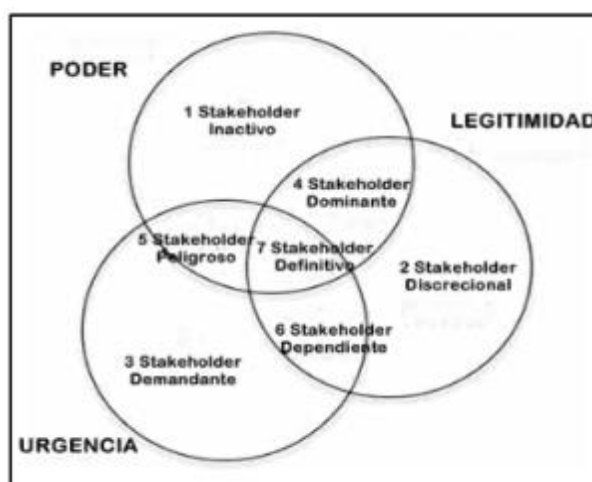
PODER

1 Stakeholder Inactivo

LEGITIMIDAD

4 Stakeholder Dominante

5 Stakeholder Peligroso

7 Stakeholder Definitivo

2 Stakeholder Discrecional

6 Stakeholder Dependiente

3 Stakeholder Demandante

URGENCIA